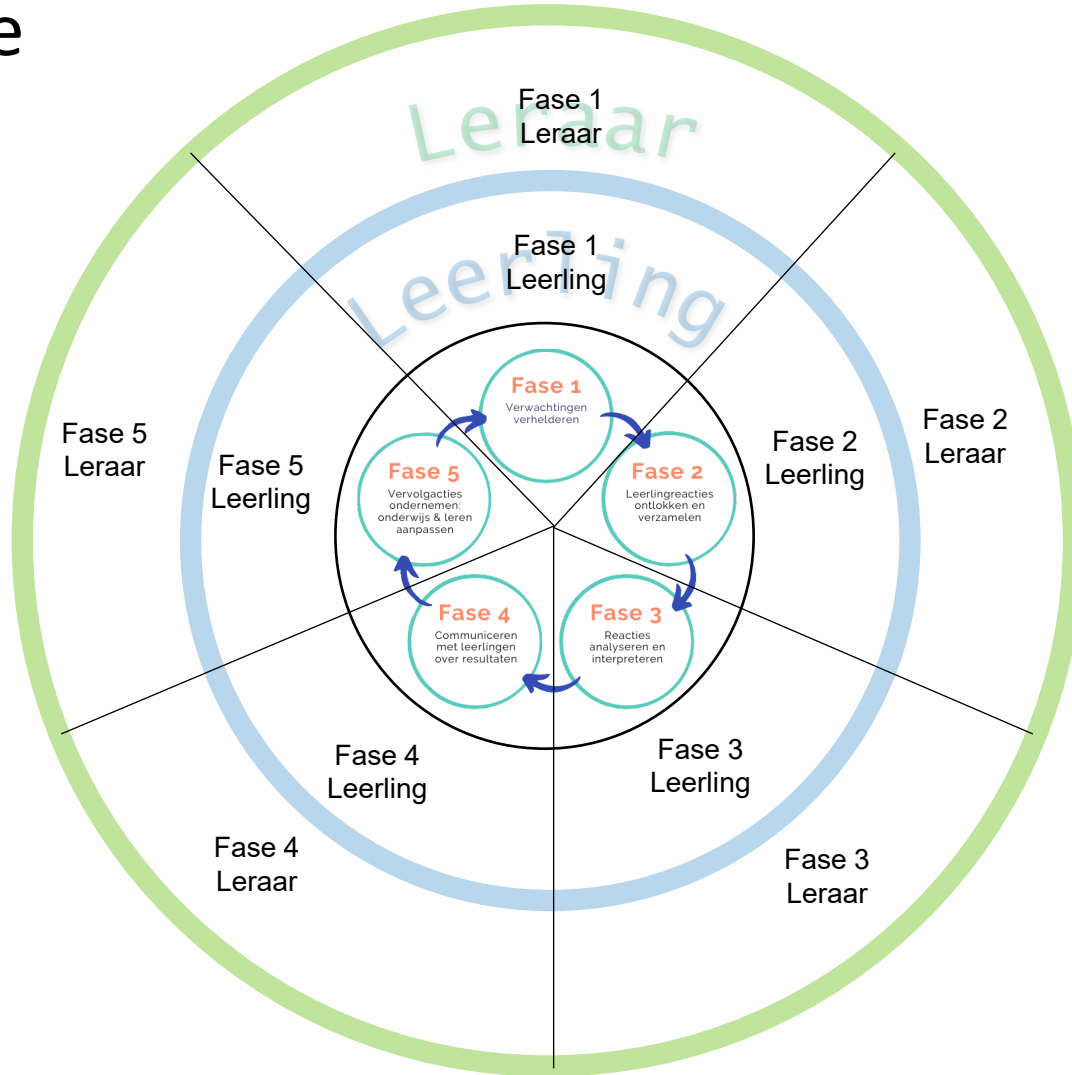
e

Leraar

Fase 1
Leraar

Leerling

Fase 1
Leerling

Fase 1
Verwachtingen verhelderen

Fase 2
Leerlingreacties ontlokken en verzamelen

Fase 3
Reacties analyseren en interpreteren

Fase 4
Communiceren met leerlingen over resultaten

Fase 5
Vervolgacties ondernemen: onderwijs & leren aanpassen

Fase 2
Leraar

Fase 2
Leerling

Fase 5
Leraar

Fase 5
Leerling

Fase 4
Leerling

Fase 3
Leerling

Fase 4
Leraar

Fase 3
Leraar